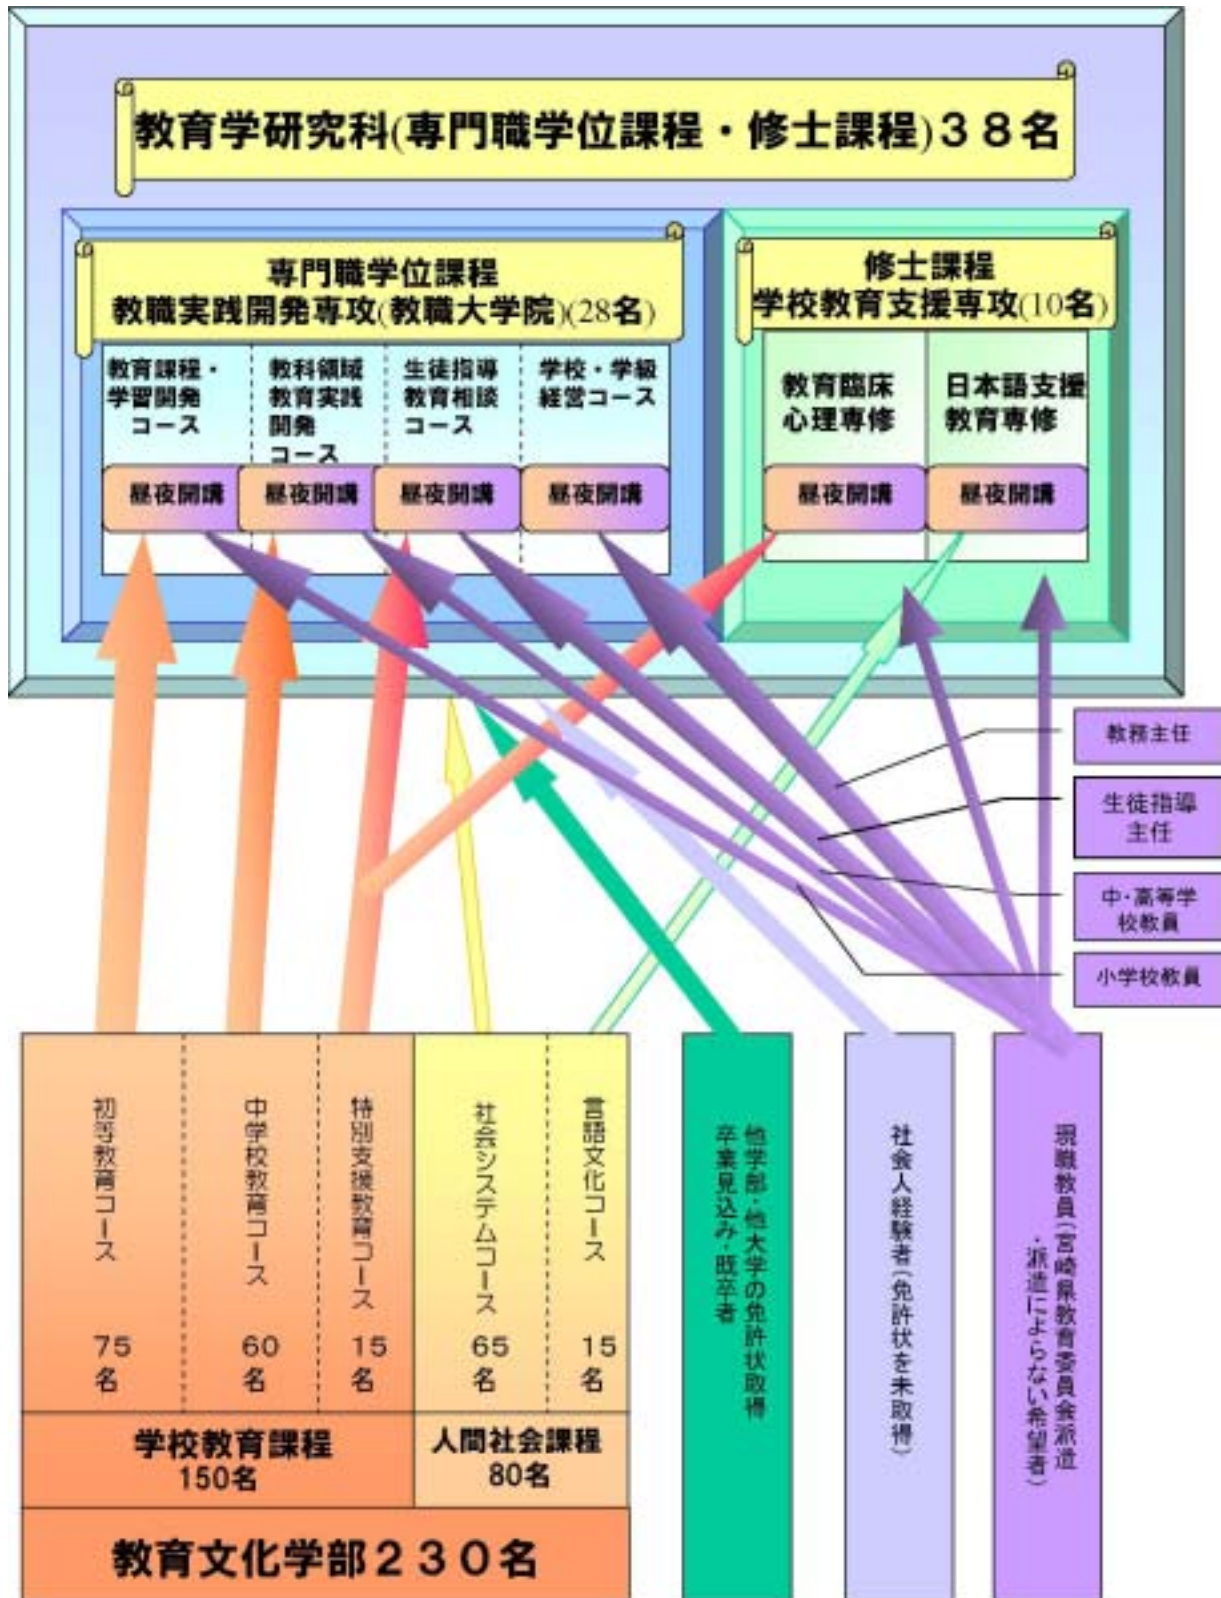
教育学研究科(専門職学位課程・修士課程)３８名

専門職学位課程
教職実践開発専攻(教職大学院)(28名)

教育課程・学習開発コース

教科領域教育実践開発コース

生徒指導教育相談コース

学校・学級経営コース

昼夜開講 昼夜開講 昼夜開講 昼夜開講

修士課程
学校教育支援専攻(10名)

教育臨床心理専修

日本語支援教育専修

昼夜開講 昼夜開講

教務主任

生徒指導主任

中・高等学校教員

小学校教員

初等教育コース 75名

中学校教育コース 60名

特別支援教育コース 15名

社会システムコース 65名

言語文化コース 15名

学校教育課程 150名

人間社会課程 80名

教育文化学部２３０名

他学部・他大学の免許状取得卒業見込み・既卒者

社会人経験者(免許状を未取得)

現職教員(宮崎県教育委員会派遣・派遣によらない希望者)